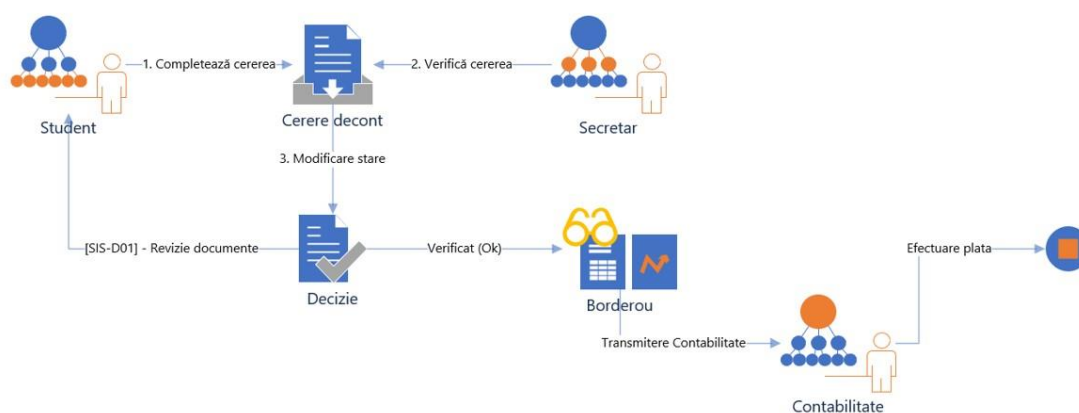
1. Completează cererea

2. Verifică cererea

Student

Cerere decont

Secretar

3. Modificare stare

[SIS-D01] - Revizie documente

Verificat (Ok)

Efectuare plata

Decizie

Borderou

Transmitere Contabilitate

Contabilitate